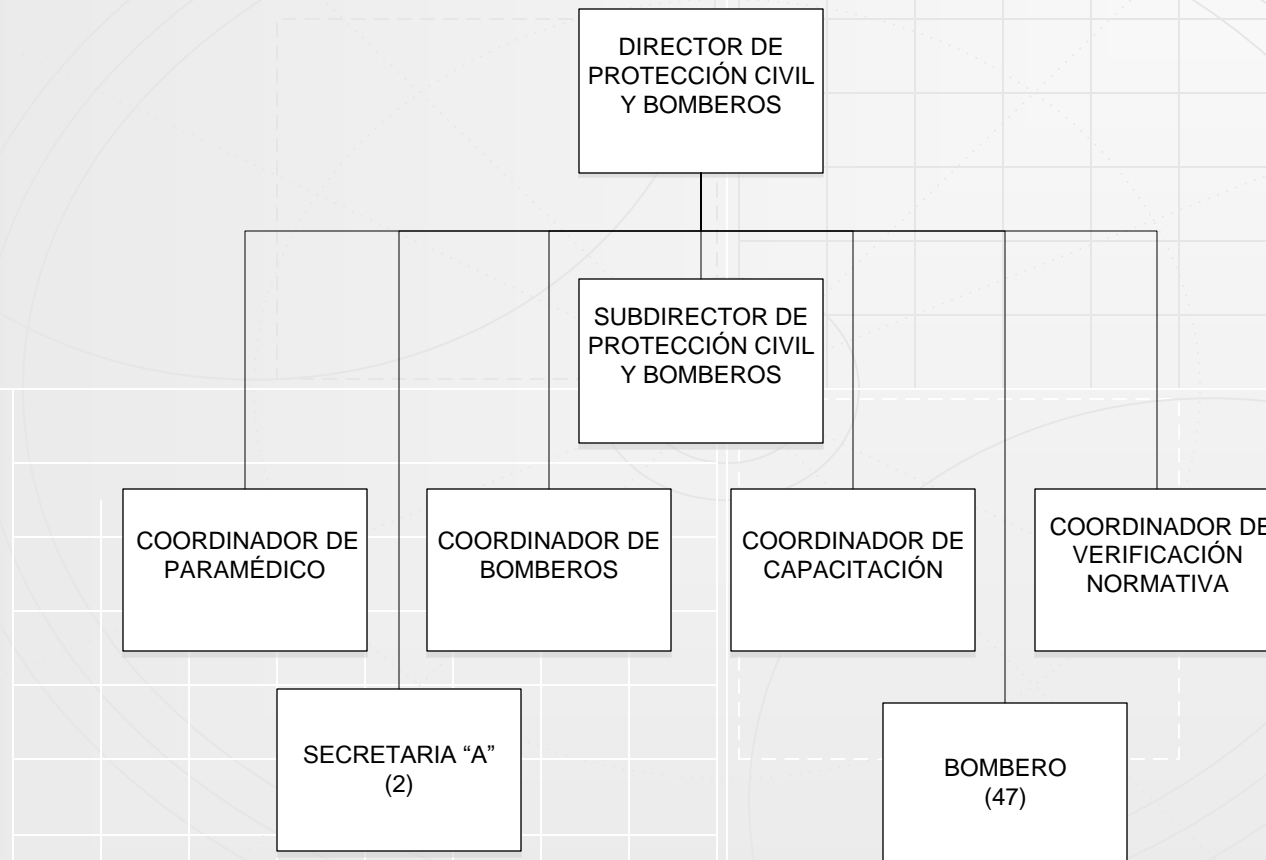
DIRECTOR DE PROTECCIÓN CIVIL Y BOMBEROS

SUBDIRECTOR DE PROTECCIÓN CIVIL Y BOMBEROS

COORDINADOR DE PARAMÉDICO

COORDINADOR DE BOMBEROS

COORDINADOR DE CAPACITACIÓN

COORDINADOR DE VERIFICACIÓN NORMATIVA

SECRETARIA “A” (2)

BOMBERO (47)